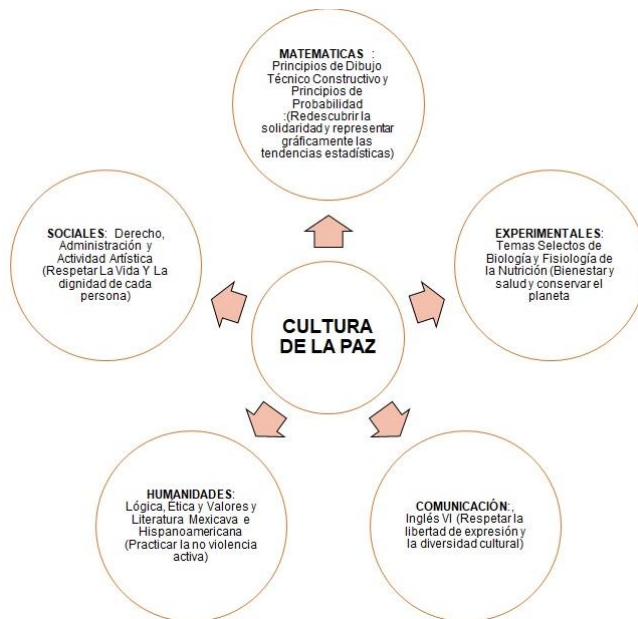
MATEMATICAS : Principios de Dibujo Técnico Constructivo y Principios de Probabilidad :(Redescubrir la solidaridad y representar gráficamente las tendencias estadísticas)

SOCIALES: Derecho, Administración y Actividad Artística (Respetar La Vida Y La dignidad de cada persona)

CULTURA DE LA PAZ

EXPERIMENTALES: Temas Selectos de Biología y Fisiología de la Nutrición (Bienestar y salud y conservar el planeta

HUMANIDADES: Lógica, Ética y Valores y Literatura Mexicava e Hispanoamericana (Practicar la no violencia activa)

COMUNICACIÓN:, Inglés VI (Respetar la libertad de expresión y la diversidad cultural)